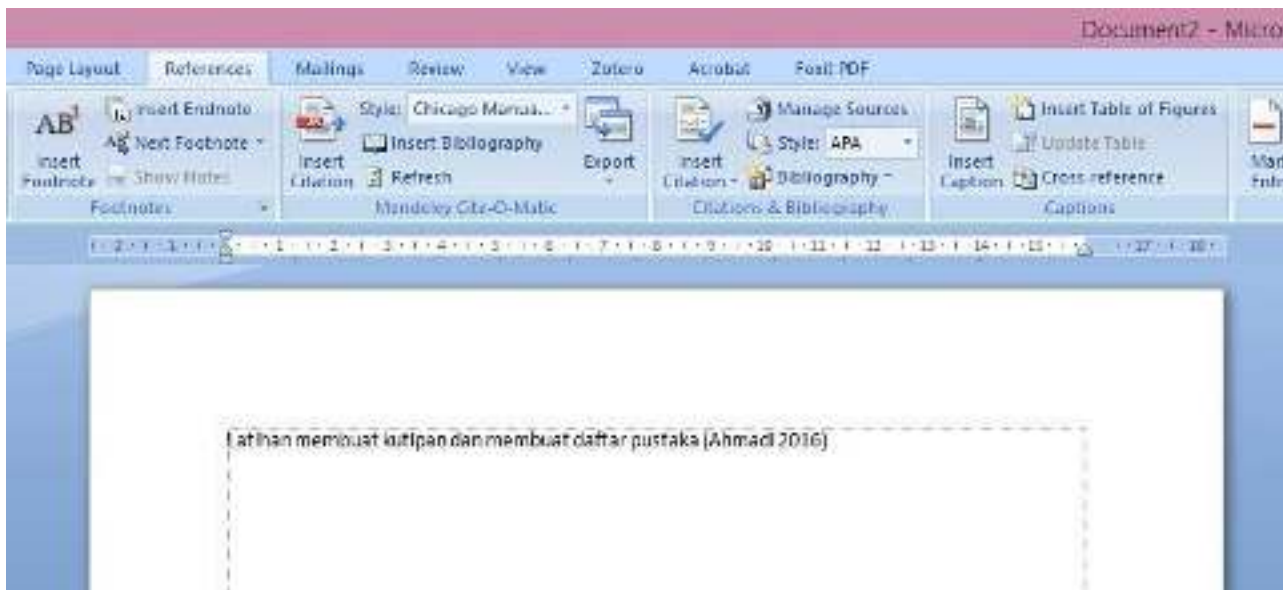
Document2 - Micro

Page Layout References Mailings Review View Zotero Acrobat Foxit PDF

AB¹ Insert Footnote
Insert Endnote
Next Footnote
Show Notes
Footnotes

Style: Chicago Manua...
Insert Citation
Insert Bibliography
Refresh
Export
Mendeley Cite-O-Matic

Insert Citation
Manage Sources
Style: APA
Bibliography
Citations & Bibliography

Insert Caption
Insert Table of Figures
Update Table
Cross-reference
Captions

Mar Entr

· 2 · · · 1 · · · · · 1 · · · 2 · · · 3 · · · 4 · · · 5 · · · 6 · · · 7 · · · 8 · · · 9 · · · 10 · · · 11 · · · 12 · · · 13 · · · 14 · · · 15 · · · · · 17 · · · 18 ·

Latihan membuat kutipan dan membuat daftar pustaka (Ahmadi 2016)